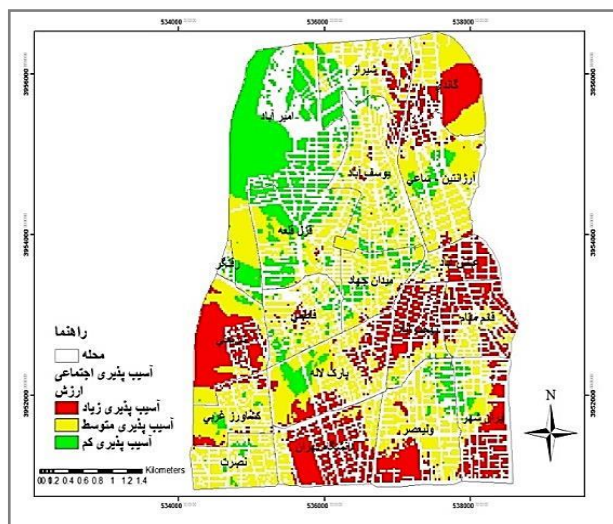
534000
536000
538000
3956000
3954000
3952000
شیراز
گلها
امیرآباد
یوسف آباد
آرژانتین - ساعی
قزل قلعه
میدان جهاد
قدم مقام
پارک لاله
کشاورز غربی
ولیعصر
نصرت
راهنما
محله
آسیب پذیری اجتماعی
ارزش
آسیب پذیری زیاد
آسیب پذیری متوسط
آسیب پذیری کم
N
Kilometers
0 0.2 0.4 0.6 0.8 1 1.2 1.4